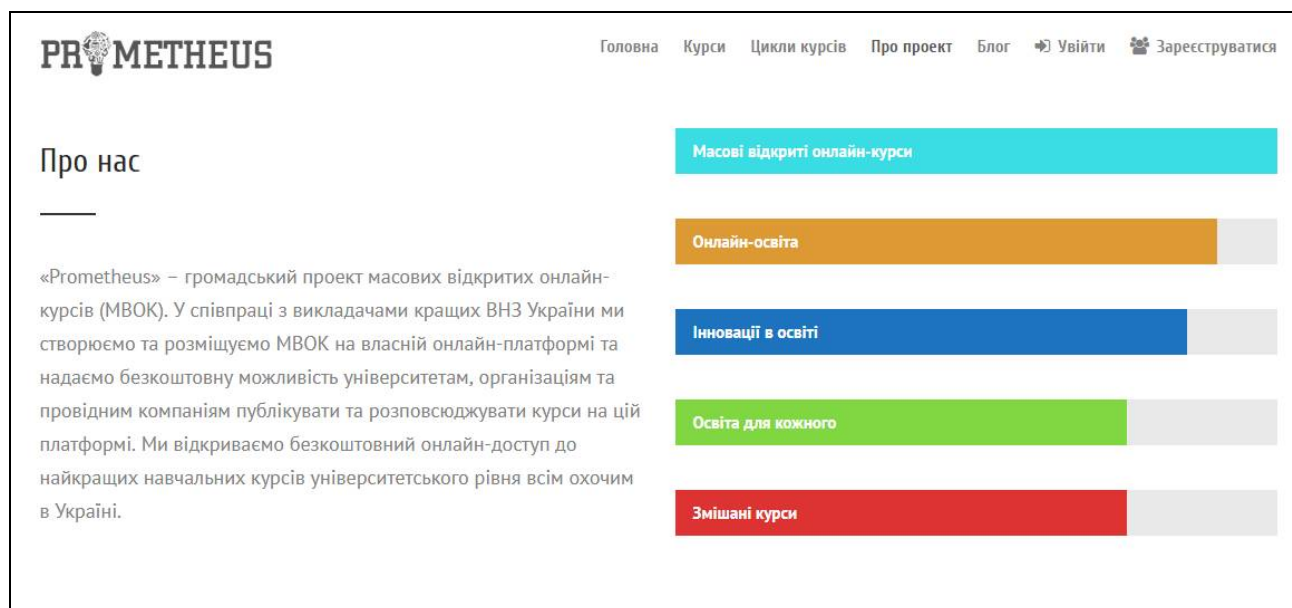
PROMETHEUS

Головна Курси Цикли курсів Про проект Блог Увійти Зареєструватися

Про нас

«Prometheus» – громадський проект масових відкритих онлайн-курсів (МВОК). У співпраці з викладачами кращих ВНЗ України ми створюємо та розміщуємо МВОК на власній онлайн-платформі та надаємо безкоштовну можливість університетам, організаціям та провідним компаніям публікувати та розповсюджувати курси на цій платформі. Ми відкриваємо безкоштовний онлайн-доступ до найкращих навчальних курсів університетського рівня всім охочим в Україні.

Масові відкриті онлайн-курси

Онлайн-освіта

Інновації в освіті

Освіта для кожного

Змішані курси